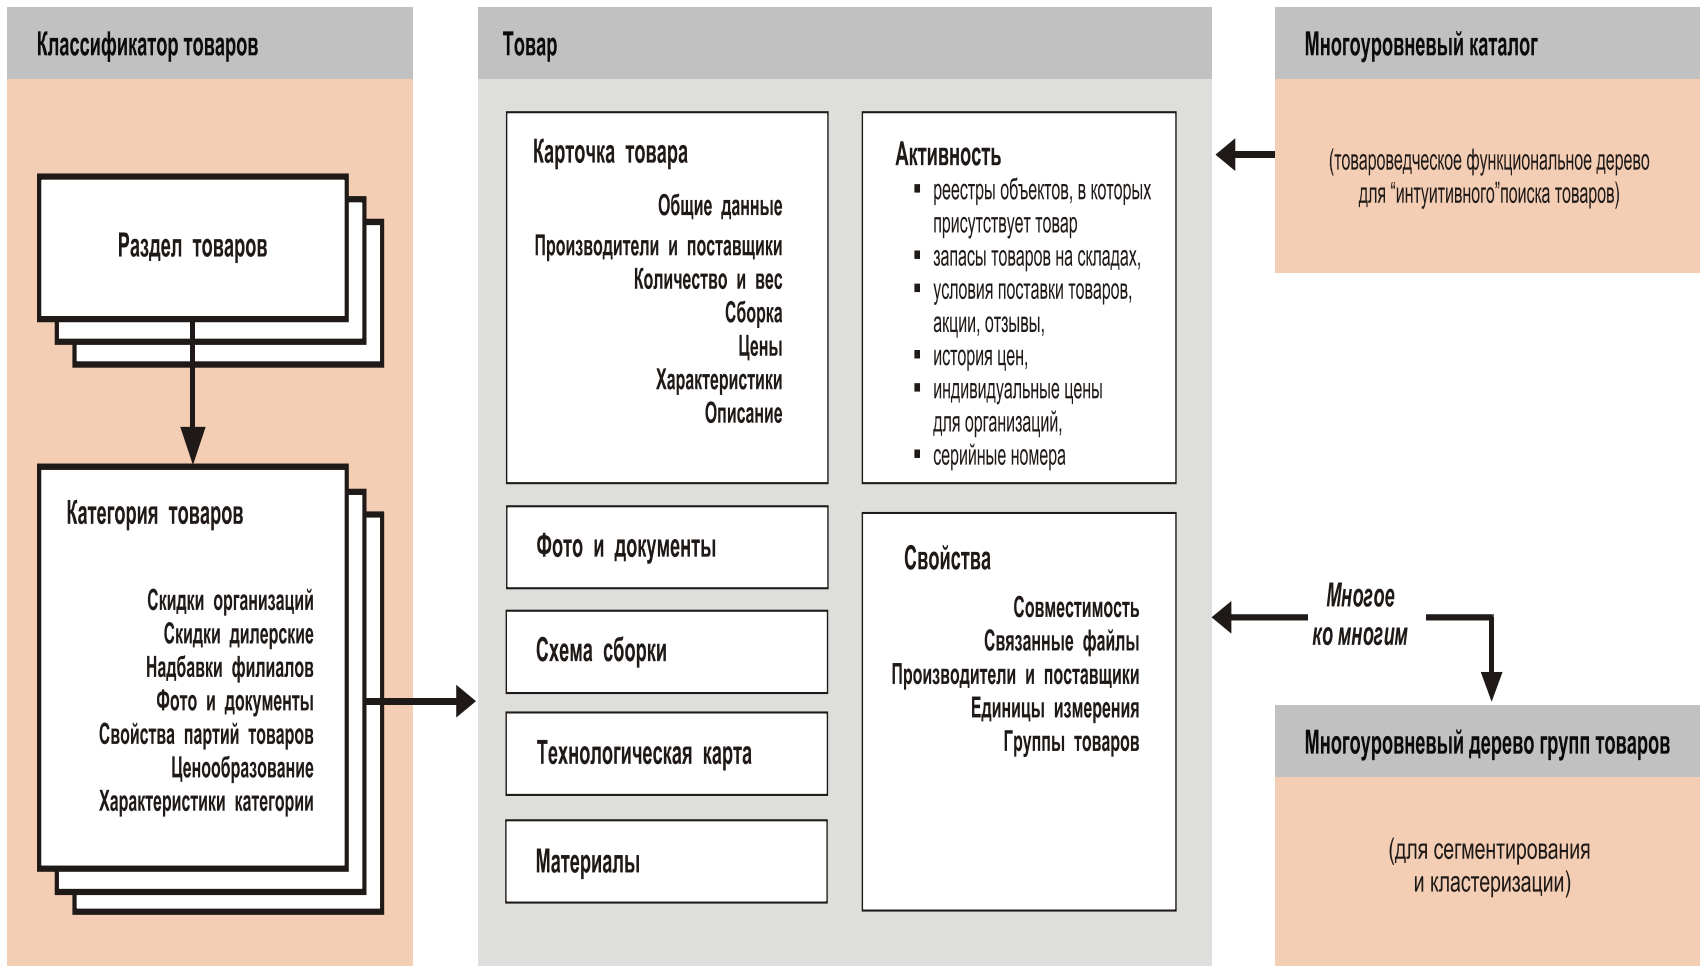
Классификатор товаров

Раздел товаров

Категория товаров

Скидки организаций
Скидки дилерские
Надбавки филиалов
Фото и документы
Свойства партий товаров
Ценообразование
Характеристики категории

Товар

Карточка товара

Общие данные
Производители и поставщики
Количество и вес
Сборка
Цены
Характеристики
Описание

Активность
▪ реестры объектов, в которых присутствует товар
▪ запасы товаров на складах,
▪ условия поставки товаров, акции, отзывы,
▪ история цен,
▪ индивидуальные цены для организаций,
▪ серийные номера

Фото и документы

Схема сборки

Технологическая карта

Материалы

Свойства

Совместимость
Связанные файлы
Производители и поставщики
Единицы измерения
Группы товаров

Многоуровневый каталог

(товароведческое функциональное дерево для "интуитивного"поиска товаров)

Многое ко многим

Многоуровневый дерево групп товаров

(для сегментирования и кластеризации)